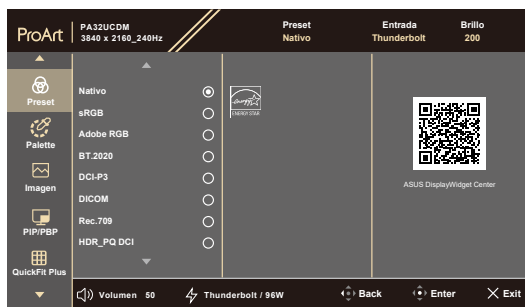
ProArt PA32UCDM 3840 x 2160_240Hz

| Preset | Entrada | Brillo |
|---|---|---|
| Nativo | Thunderbolt | 200 |

Preset
Palette
Imagen
PIP/PBP
QuickFit Plus

Nativo
sRGB
Adobe RGB
BT.2020
DCI-P3
DICOM
Rec.709
HDR_PQ DCI

energy ENERGY STAR

ASUS DisplayWidget Center

Volumen 50
Thunderbolt / 96W
Back
Enter
Exit